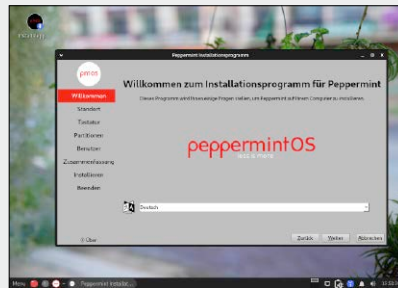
Peppermint Installationsprogramm

pmos

Willkommen
Standort
Tastatur
Partitionen
Benutzer
Zusammenfassung
Installieren
Beenden

Willkommen zum Installationsprogramm für Peppermint

Dieses Programm wird Ihnen einige Fragen stellen, um Peppermint auf Ihrem Computer zu installieren.

peppermintOS

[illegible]

Deutsch

Über

Zurück
Weiter
Abbrechen

Menu
Peppermint Installat...